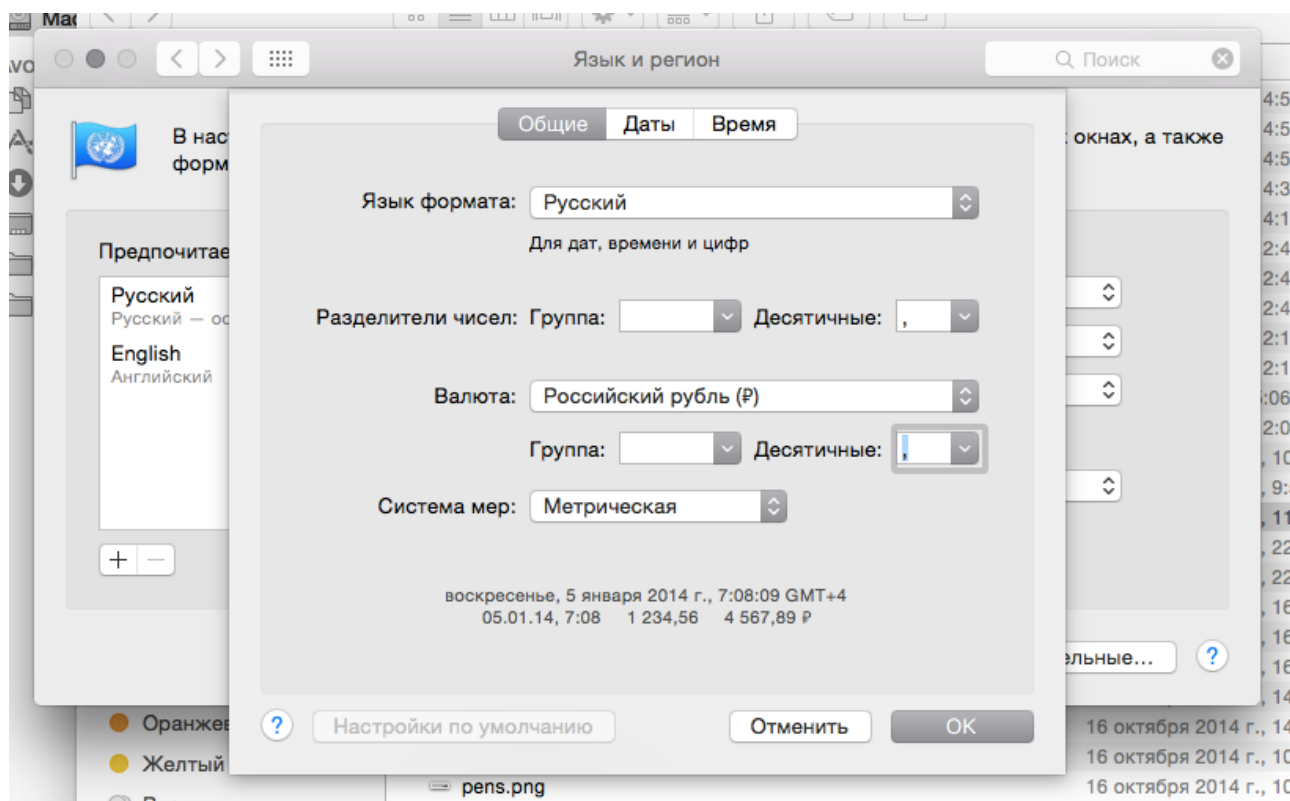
Mac
Язык и регион
Поиск
В нас
форм
окнах, а также
Предпочитае
Русский
Русский — ос
English
Английский
+ —
ельные...
?
Общие
Даты
Время
Язык формата: Русский
Для дат, времени и цифр
Разделители чисел: Группа: Десятичные: ,
Валюта: Российский рубль (₽)
Группа: Десятичные: ,
Система мер: Метрическая
воскресенье, 5 января 2014 г., 7:08:09 GMT+4
05.01.14, 7:08 1 234,56 4 567,89 ₽
?
Настройки по умолчанию
Отменить
OK
Оранже
Желтый
pens.png
16 октября 2014 г., 14
16 октября 2014 г., 10
16 октября 2014 г., 10
4:5
4:5
4:5
4:3
4:1
2:4
2:4
2:4
2:1
2:1
:06
2:0
, 10
, 9:
, 11
, 22
, 22
, 16
, 16
, 16
, 14